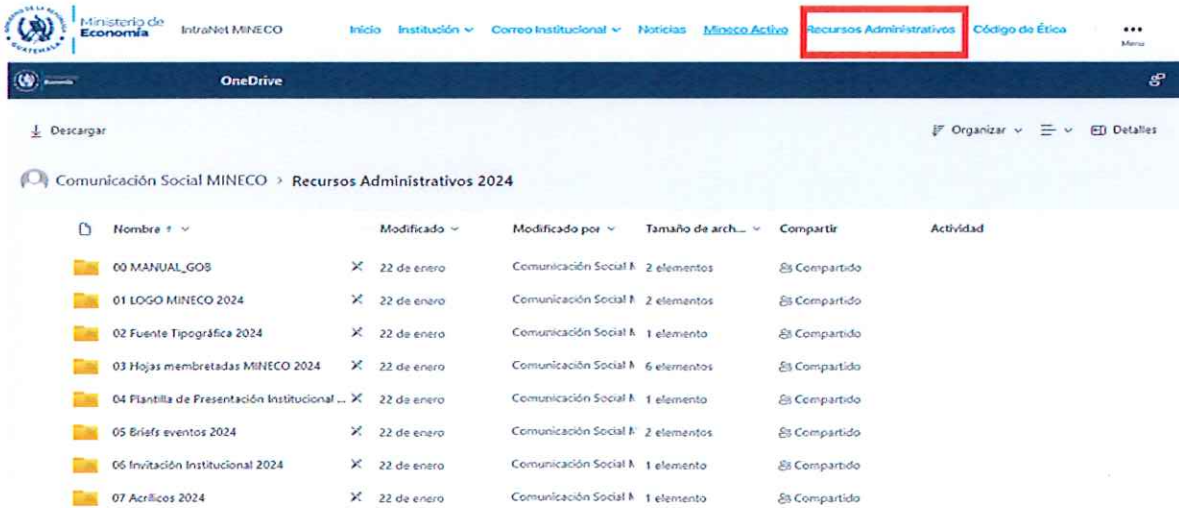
Ministerio de Economía IntraNet MINECO Inicio Institución Correo Institucional Noticias Mineco Activo Recursos Administrativos Código de Ética Menu

OneDrive

Descargar

Organizar Detalles

Comunicación Social MINECO > Recursos Administrativos 2024

| Nombre | Modificado | Modificado por | Tamaño de arch... | Compartir | Actividad |
|---|---|---|---|---|---|
| 00 MANUAL_GOB | 22 de enero | Comunicación Social M | 2 elementos | Compartido | |
| 01 LOGO MINECO 2024 | 22 de enero | Comunicación Social M | 2 elementos | Compartido | |
| 02 Fuente Tipográfica 2024 | 22 de enero | Comunicación Social M | 1 elemento | Compartido | |
| 03 Hojas membretadas MINECO 2024 | 22 de enero | Comunicación Social M | 6 elementos | Compartido | |
| 04 Plantilla de Presentación Institucional ... | 22 de enero | Comunicación Social M | 1 elemento | Compartido | |
| 05 Briefs eventos 2024 | 22 de enero | Comunicación Social M | 2 elementos | Compartido | |
| 06 Invitación Institucional 2024 | 22 de enero | Comunicación Social M | 1 elemento | Compartido | |
| 07 Acrílicos 2024 | 22 de enero | Comunicación Social M | 1 elemento | Compartido | |